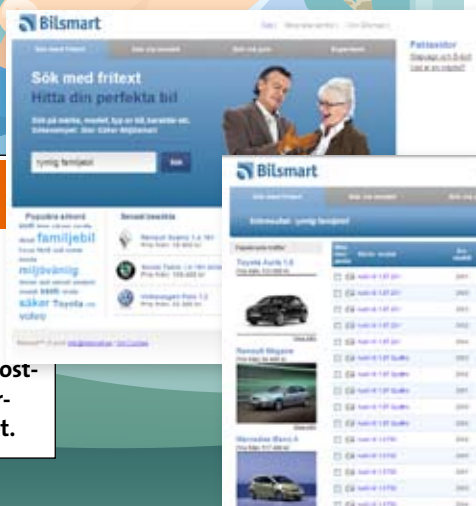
Bilsmart

Sök med fritext

Hitta din perfekta bil

rymlig familjebil

Sök

Populära sökord

familjebil

miljövänlig

säker Toyota

volvo

Senast besökta

Renault Scenic

Skoda Fabia

Volkswagen Polo 1.2

Bilsmart

Toyota Auris 1.6

Renault Megane

Mercedes Benz A

ost-

r-

t.